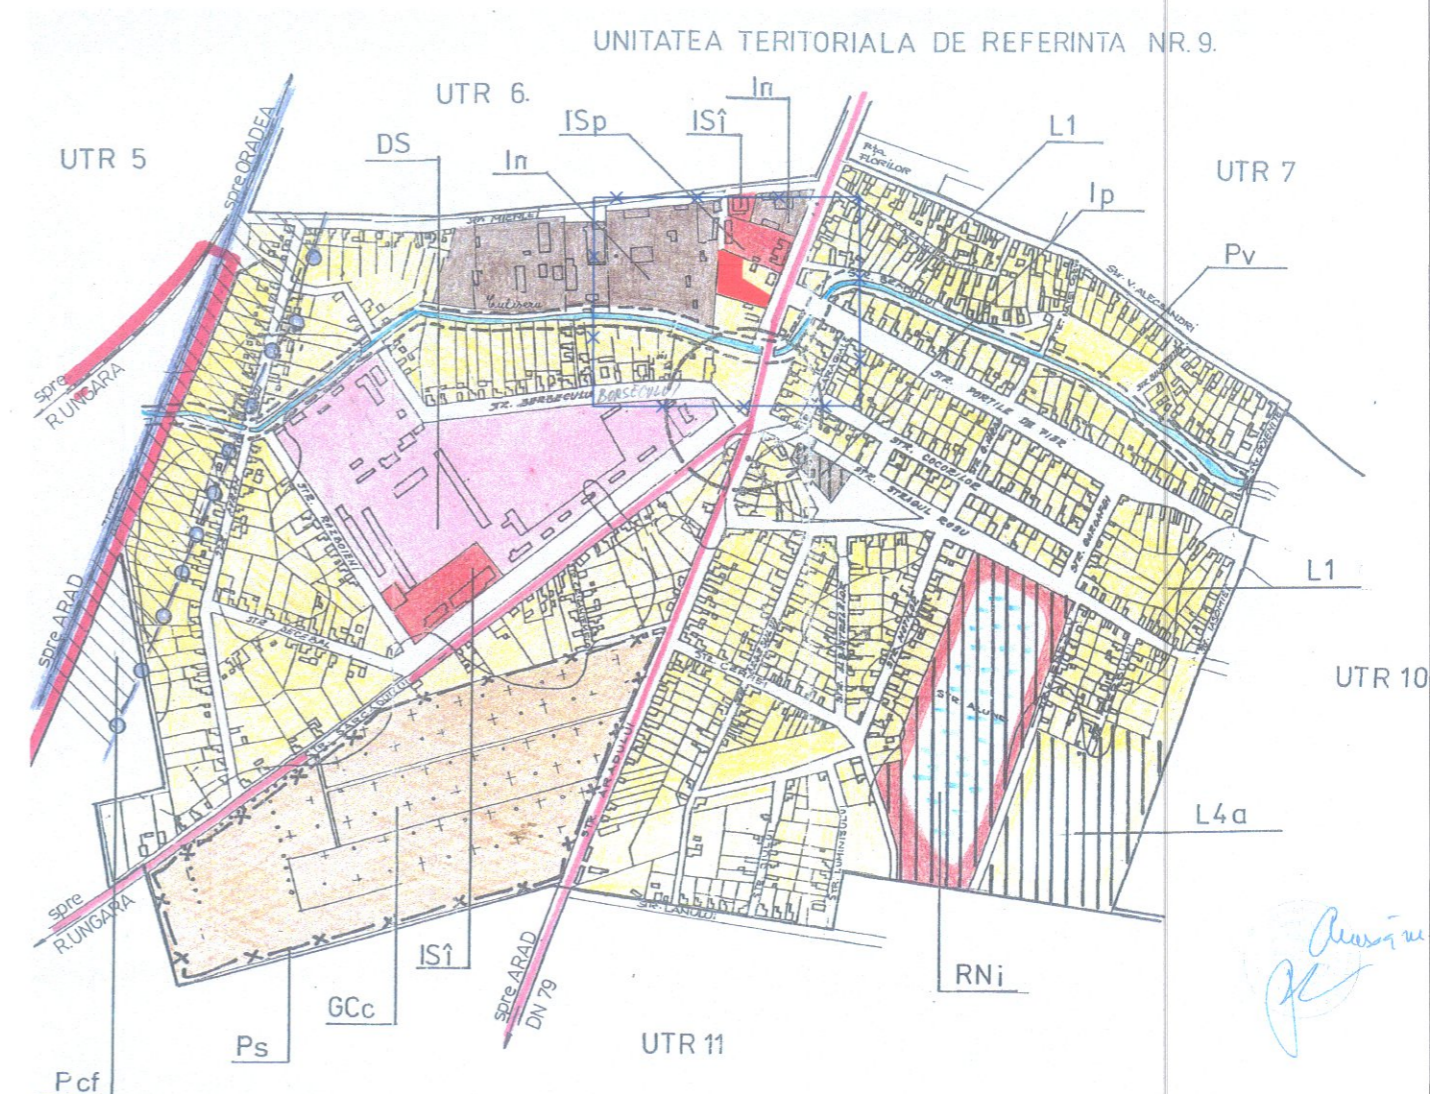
UNITATEA TERITORIALA DE REFERINTA NR. 9.

UTR 6.
In
ISp
ISî
In
L1
DS
UTR 5
UTR 7
Ip
Pv
spre ORADEA
P-ta FLORILOR
STR. MIORIŢEI
STR. V. ALECSANDRI
STR. SERACIEI
STR. PORTILE DE FIER
STR. SERBESCU
STR. CAZOIELOR
STR. STEAGUL ROSU
spre R.UNGARA
spre ARAD
L1
UTR 10
STR. ALUNEI
STR. CRISTEI
L4a
STR. ARADULUI
STR. LANGULUI
spre R.UNGARA
spre ARAD
DN 79
ISî
RNi
GCc
Ps
Pcf
UTR 11